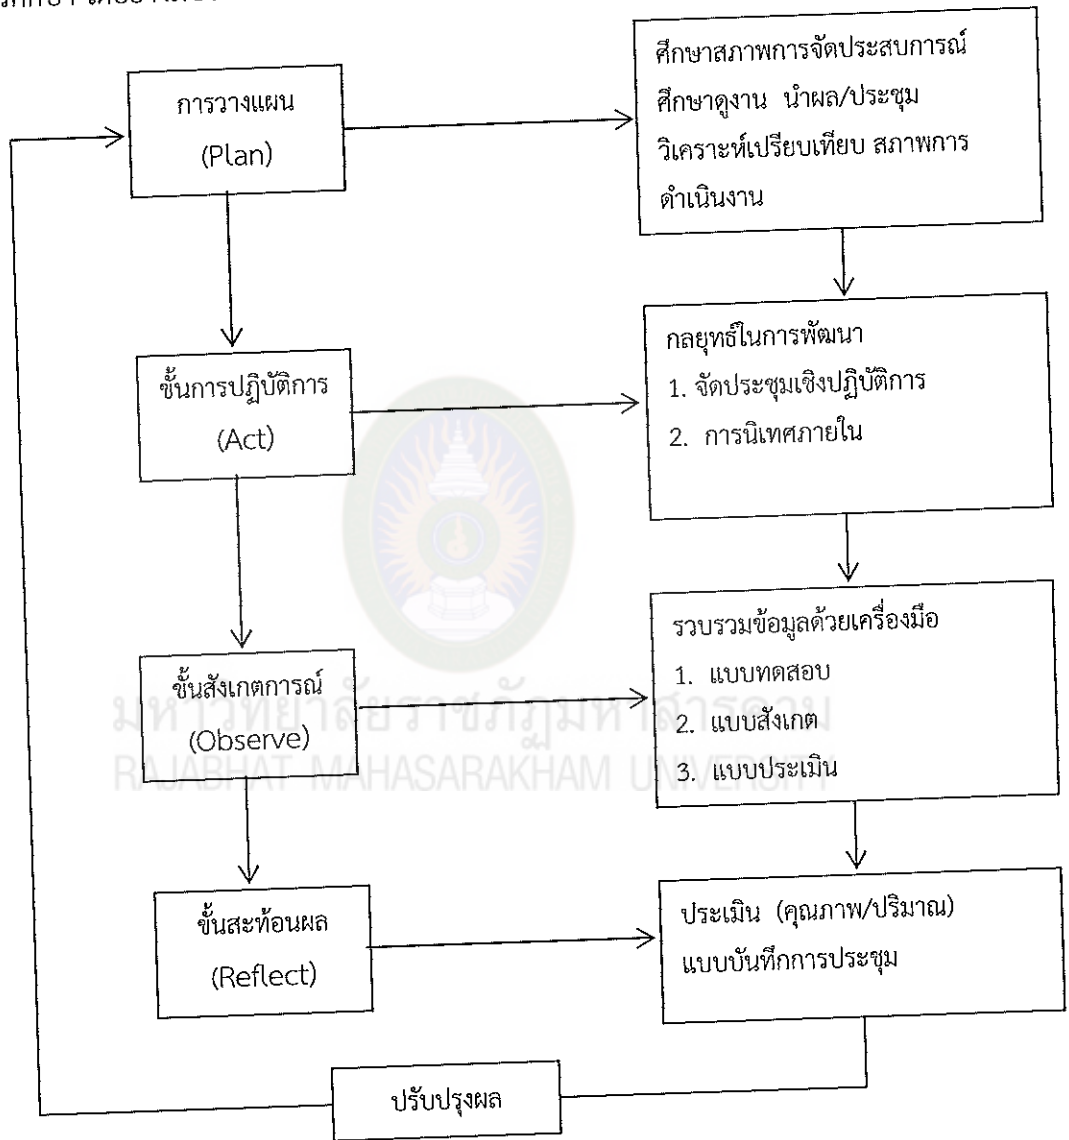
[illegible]

การวางแผน
(Plan)

ศึกษาสภาพการจัดประสบการณ์ ศึกษาดูงาน นำผล/ประชุม วิเคราะห์เปรียบเทียบ สภาพการดำเนินงาน

ขั้นการปฏิบัติการ
(Act)

กลยุทธ์ในการพัฒนา
1. จัดประชุมเชิงปฏิบัติการ
2. การนิเทศภายใน

ขั้นสังเกตการณ์
(Observe)

รวบรวมข้อมูลด้วยเครื่องมือ
1. แบบทดสอบ
2. แบบสังเกต
3. แบบประเมิน

ขั้นสะท้อนผล
(Reflect)

ประเมิน (คุณภาพ/ปริมาณ)
แบบบันทึกการประชุม

ปรับปรุงผล

มหาวิทยาลัยราชภัฏมหาสารคาม
RAJABHAT MAHASARAKHAM UNIVERSITY